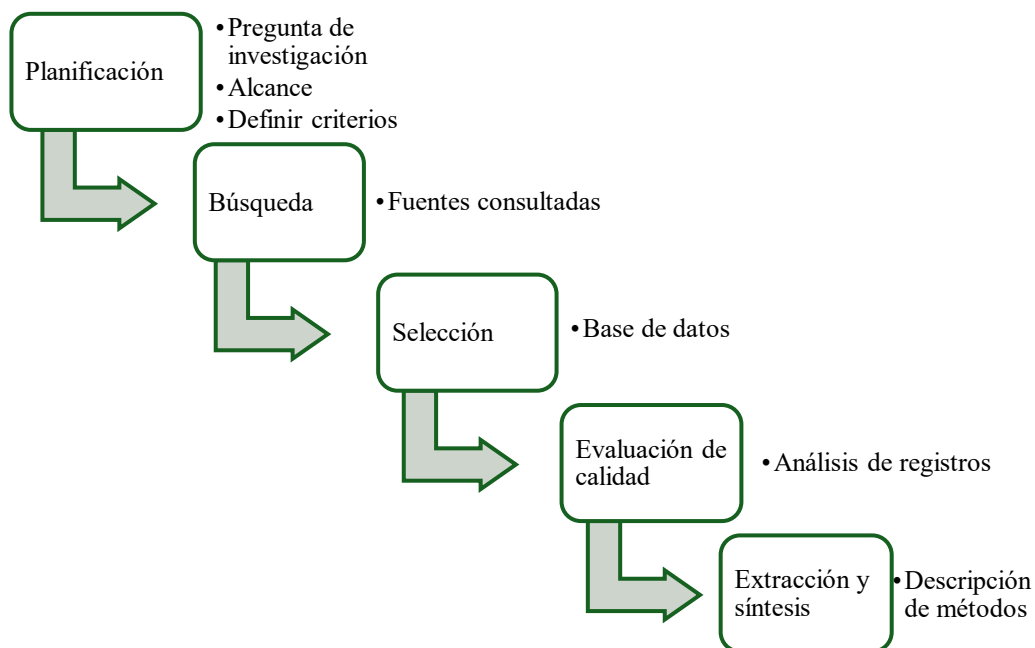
Planificación

• Pregunta de investigación
• Alcance
• Definir criterios

Búsqueda

• Fuentes consultadas

Selección

• Base de datos

Evaluación de calidad

• Análisis de registros

Extracción y síntesis

• Descripción de métodos